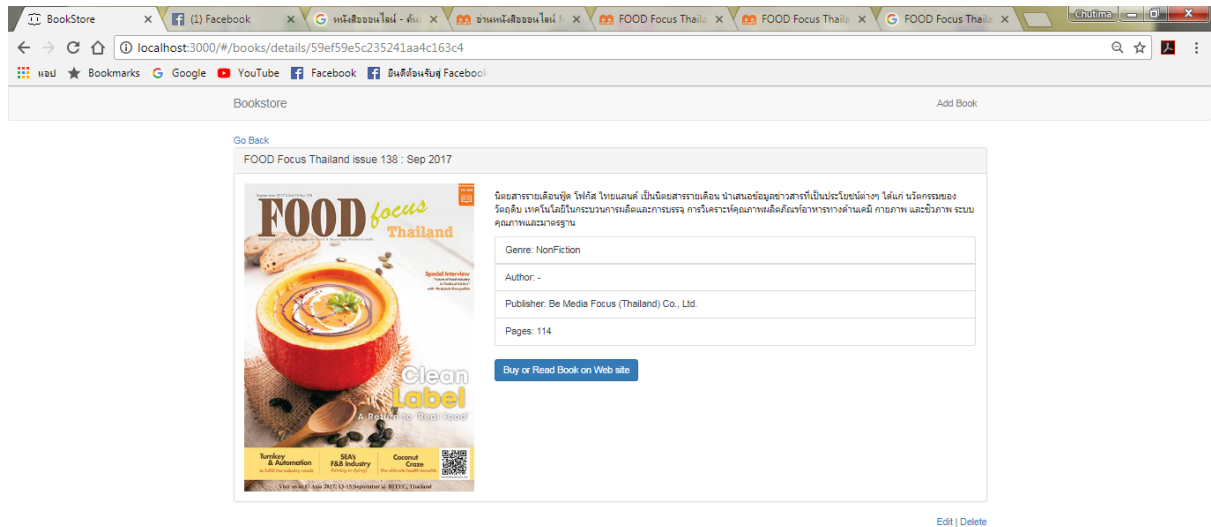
BookStore ×
(1) Facebook ×
หนังสือออนไลน์ - ค้น ×
อ่านหนังสือออนไลน์ ×
FOOD Focus Thaila ×
FOOD Focus Thaila ×
FOOD Focus Thaila ×
Chutima

localhost:3000/#/books/details/59ef59e5c235241aa4c163c4

แอป Bookmarks Google YouTube Facebook ยินดีต้อนรับสู่ Facebook

Bookstore
Add Book

Go Back

FOOD Focus Thailand issue 138 : Sep 2017

FOOD focus Thailand
Special Interview
Clean Label
A Return to 'Real Food'
Turnkey & Automation
SEA's F&B Industry
Coconut Craze

นิตยสารรายเดือนฟู้ด โฟกัส ไทยแลนด์ เป็นนิตยสารรายเดือน นำเสนอข้อมูลข่าวสารที่เป็นประโยชน์ต่างๆ ได้แก่ นวัตกรรมของวัตถุดิบ เทคโนโลยีในกระบวนการผลิตและการบรรจุ การวิเคราะห์คุณภาพผลิตภัณฑ์อาหารทางด้านเคมี กายภาพ และชีวภาพ ระบบคุณภาพและมาตรฐาน

Genre: NonFiction
Author: -
Publisher: Be Media Focus (Thailand) Co., Ltd.
Pages: 114

Buy or Read Book on Web site

Edit | Delete